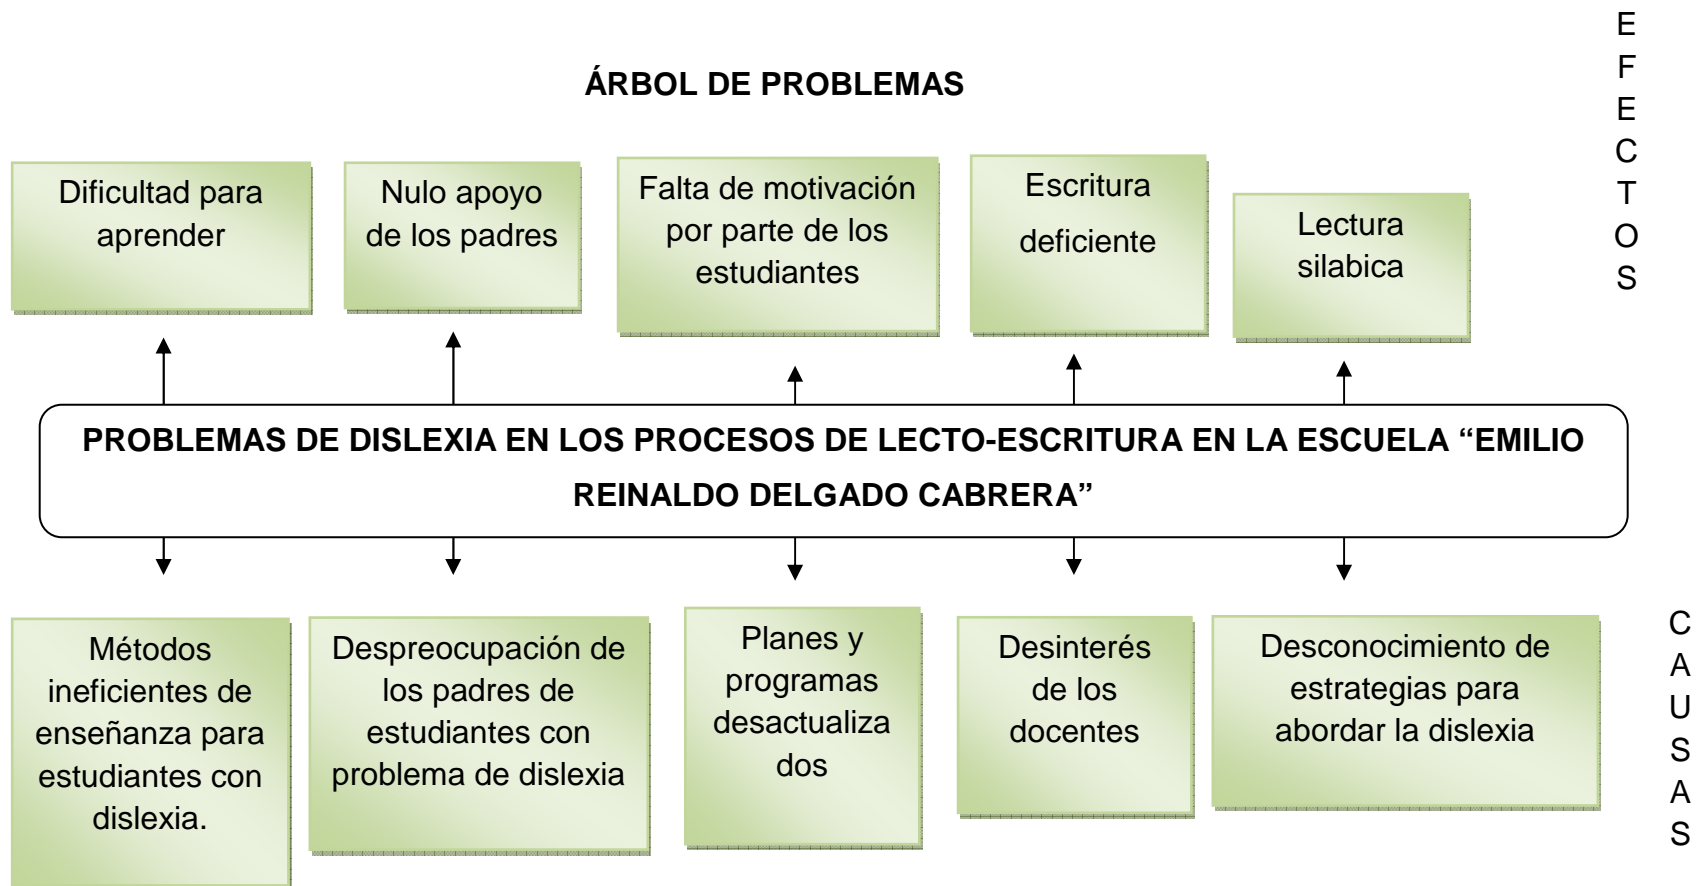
ÁRBOL DE PROBLEMAS

EFECTOS

Dificultad para aprender

Nulo apoyo de los padres

Falta de motivación por parte de los estudiantes

Escritura deficiente

Lectura silabica

PROBLEMAS DE DISLEXIA EN LOS PROCESOS DE LECTO-ESCRITURA EN LA ESCUELA "EMILIO REINALDO DELGADO CABRERA"

Métodos ineficientes de enseñanza para estudiantes con dislexia.

Despreocupación de los padres de estudiantes con problema de dislexia

Planes y programas desactualiza dos

Desinterés de los docentes

Desconocimiento de estrategias para abordar la dislexia

CAUSAS